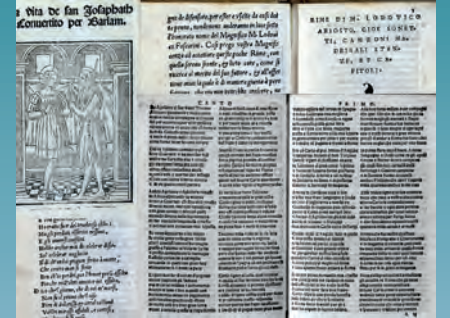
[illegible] vita de san Josaphat
Convertito per Barlam.

gen de disposizione per essere e fatto de cosi del su prenzo, perche non mai insegnata da sua parte Percorrenti tutte del Magnifico M. Lodovi co Foscarini. Cosi prego vostra Magnificenza ad accettare per lo puro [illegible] questo si come si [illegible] e dono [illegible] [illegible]

RIME DI M. LODOVICO ARIOSTO, CIOE SONETTI, CANZONI MADRIGALI STANZE, ET CAPITOLI.

CANTO

PRIMO.

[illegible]